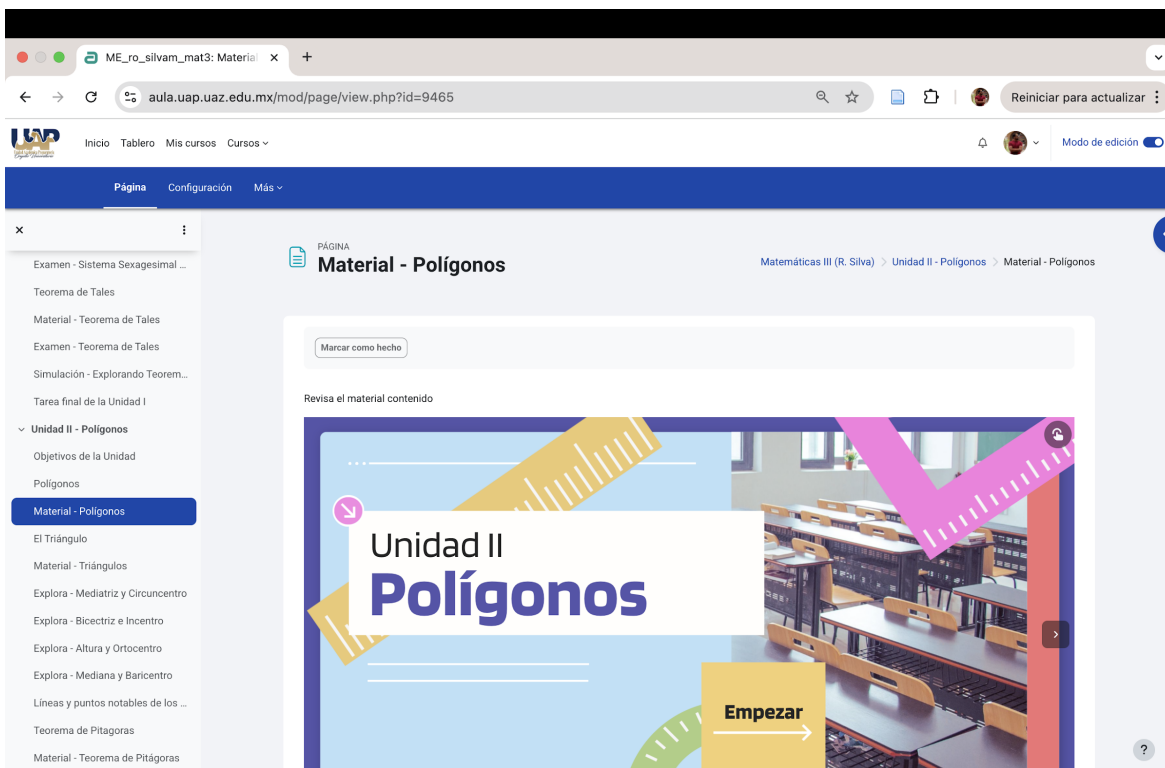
ME_ro_silvam_mat3: Material ×
+
aula.uap.uaz.edu.mx/mod/page/view.php?id=9465
Reiniciar para actualizar

Inicio Tablero Mis cursos Cursos
Modo de edición

Página Configuración Más

×
Examen - Sistema Sexagesimal ...
Teorema de Tales
Material - Teorema de Tales
Examen - Teorema de Tales
Simulación - Explorando Teorem...
Tarea final de la Unidad I
Unidad II - Polígonos
Objetivos de la Unidad
Polígonos
Material - Polígonos
El Triángulo
Material - Triángulos
Explora - Mediatriz y Circuncentro
Explora - Bicectriz e Incentro
Explora - Altura y Ortocentro
Explora - Mediana y Baricentro
Líneas y puntos notables de los ...
Teorema de Pitagoras
Material - Teorema de Pitágoras

PÁGINA
Material - Polígonos

Matemáticas III (R. Silva) > Unidad II - Polígonos > Material - Polígonos

Marcar como hecho

Revisa el material contenido

Unidad II
Polígonos

Empezar

?